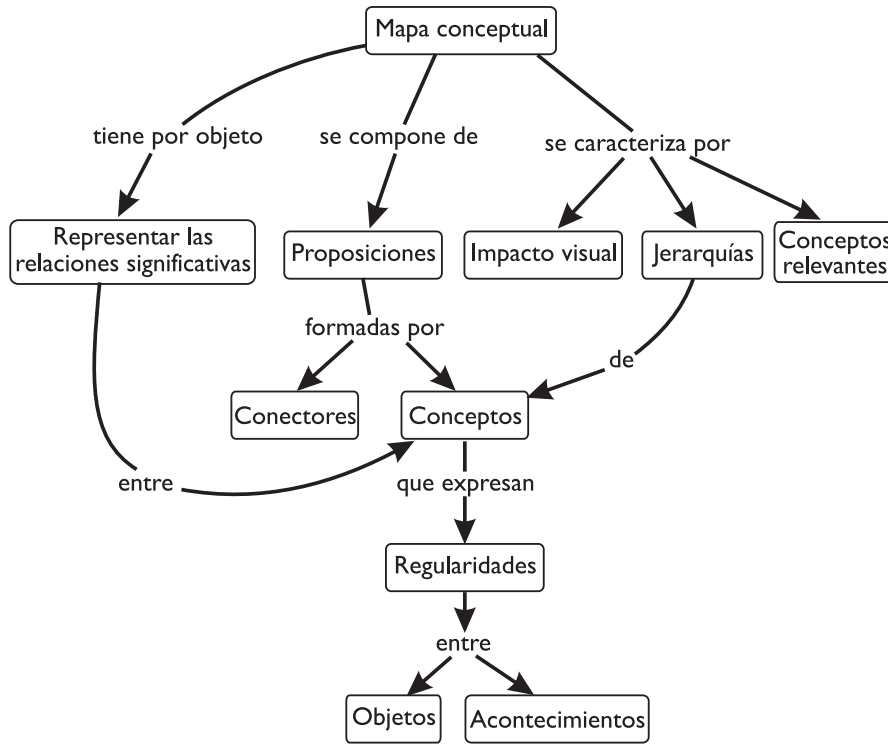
Mapa conceptual

tiene por objeto

se compone de

se caracteriza por

Representar las relaciones significativas

Proposiciones

Impacto visual

Jerarquías

Conceptos relevantes

formadas por

de

Conectores

Conceptos

entre

que expresan

Regularidades

entre

Objetos

Acontecimientos